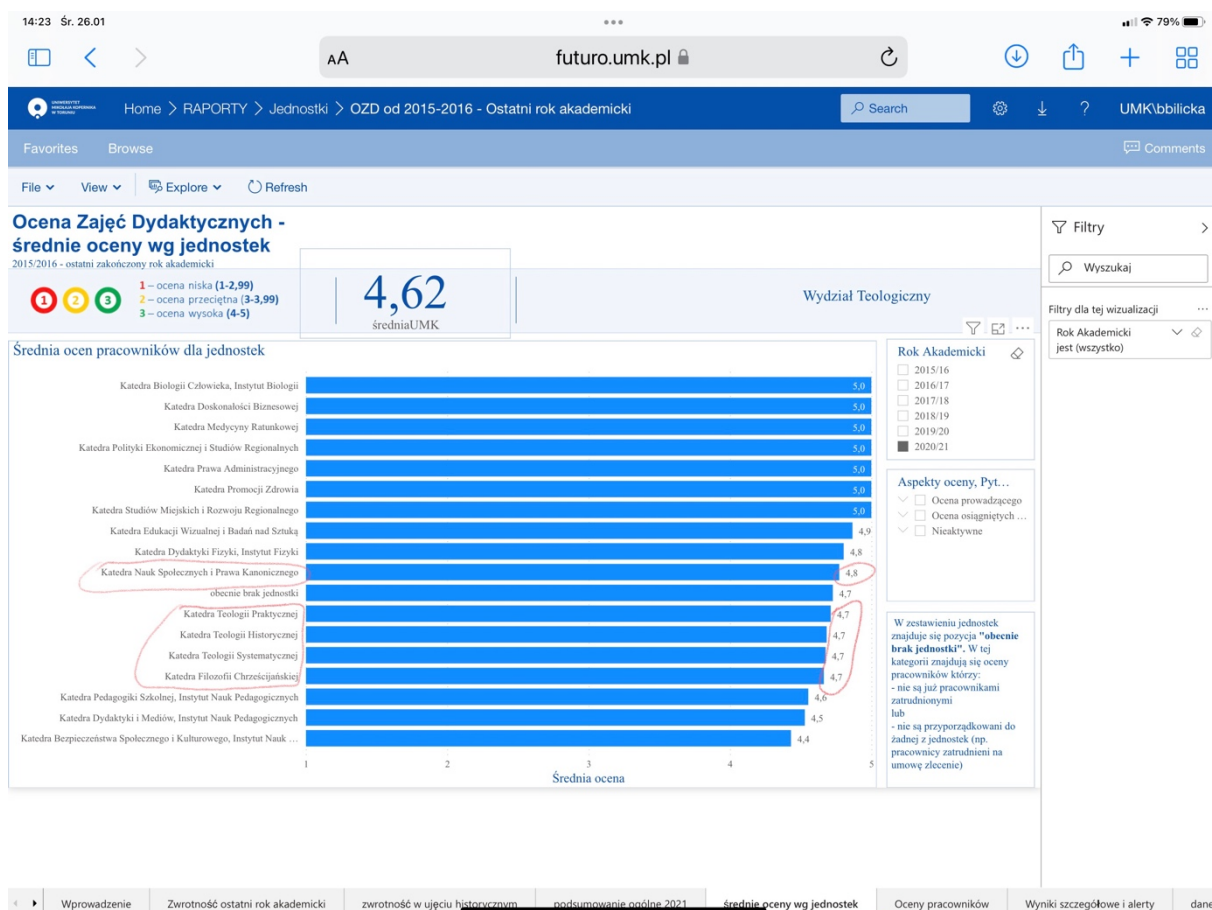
14:23 Śr. 26.01

79%

AA futuro.umk.pl

UNIWERSYTET MIKOŁAJA KOPERNIKA W TORUNIU

Home > RAPORTY > Jednostki > OZD od 2015-2016 - Ostatni rok akademicki

Search

UMK\bbilicka

Favorites Browse

Comments

File View Explore Refresh

Ocena Zajęć Dydaktycznych - średnie oceny wg jednostek
2015/2016 - ostatni zakończony rok akademicki

1 2 3
1 – ocena niska (1-2,99)
2 – ocena przeciętna (3-3,99)
3 – ocena wysoka (4-5)

4,62
średniaUMK

Wydział Teologiczny

Średnia ocen pracowników dla jednostek

| Jednostka | Średnia |
|---|---|
| Katedra Biologii Człowieka, Instytut Biologii | 5,0 |
| Katedra Doskonałości Biznesowej | 5,0 |
| Katedra Medycyny Ratunkowej | 5,0 |
| Katedra Polityki Ekonomicznej i Studiów Regionalnych | 5,0 |
| Katedra Prawa Administracyjnego | 5,0 |
| Katedra Promocji Zdrowia | 5,0 |
| Katedra Studiów Miejskich i Rozwoju Regionalnego | 5,0 |
| Katedra Edukacji Wizualnej i Badań nad Sztuką | 4,9 |
| Katedra Dydaktyki Fizyki, Instytut Fizyki | 4,8 |
| Katedra Nauk Społecznych i Prawa Kanonicznego | 4,8 |
| obecnie brak jednostki | 4,7 |
| Katedra Teologii Praktycznej | 4,7 |
| Katedra Teologii Historycznej | 4,7 |
| Katedra Teologii Systematycznej | 4,7 |
| Katedra Filozofii Chrześcijańskiej | 4,7 |
| Katedra Pedagogiki Szkolnej, Instytut Nauk Pedagogicznych | 4,6 |
| Katedra Dydaktyki i Mediów, Instytut Nauk Pedagogicznych | 4,5 |
| Katedra Bezpieczeństwa Społecznego i Kulturowego, Instytut Nauk ... | 4,4 |

1 2 3 4 5
Średnia ocena

Rok Akademicki
2015/16
2016/17
2017/18
2018/19
2019/20
2020/21

Aspekty oceny, Pyt…
Ocena prowadzącego
Ocena osiągniętych …
Nieaktywne

W zestawieniu jednostek znajduje się pozycja "obecnie brak jednostki". W tej kategorii znajdują się oceny pracowników którzy:
- nie są już pracownikami zatrudnionymi
lub
- nie są przyporządkowani do żadnej z jednostek (np. pracownicy zatrudnieni na umowę zlecenie)

Filtry

Wyszukaj

Filtry dla tej wizualizacji

Rok Akademicki jest (wszystko)

Wprowadzenie | Zwrotność ostatni rok akademicki | zwrotność w ujęciu historycznym | podsumowanie ogólne 2021 | średnie oceny wg jednostek | Oceny pracowników | Wyniki szczegółowe i alerty | dane